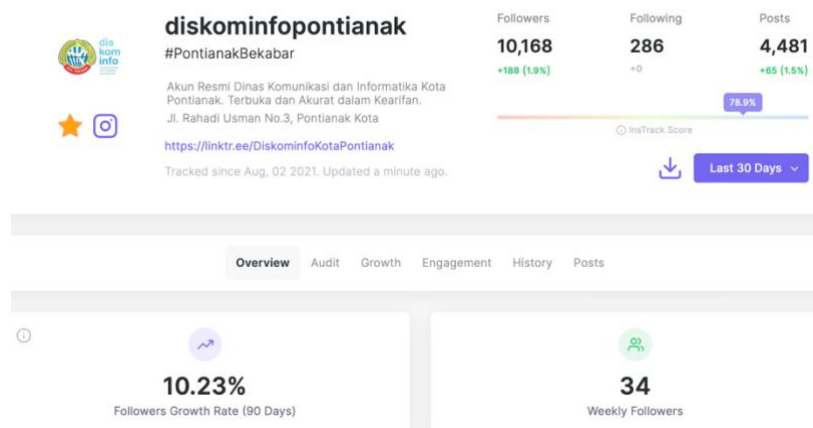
dis kom info

diskominfopontianak

#PontianakBekabar

Akun Resmi Dinas Komunikasi dan Informatika Kota Pontianak. Terbuka dan Akurat dalam Kearifan.

Jl. Rahadi Usman No.3, Pontianak Kota

https://linktr.ee/DiskominfoKotaPontianak

Tracked since Aug, 02 2021. Updated a minute ago.

Followers
10,168
+188 (1.9%)

Following
286
+0

Posts
4,481
+65 (1.5%)

78.9%

InsTrack Score

Last 30 Days

Overview Audit Growth Engagement History Posts

10.23%
Followers Growth Rate (90 Days)

34
Weekly Followers